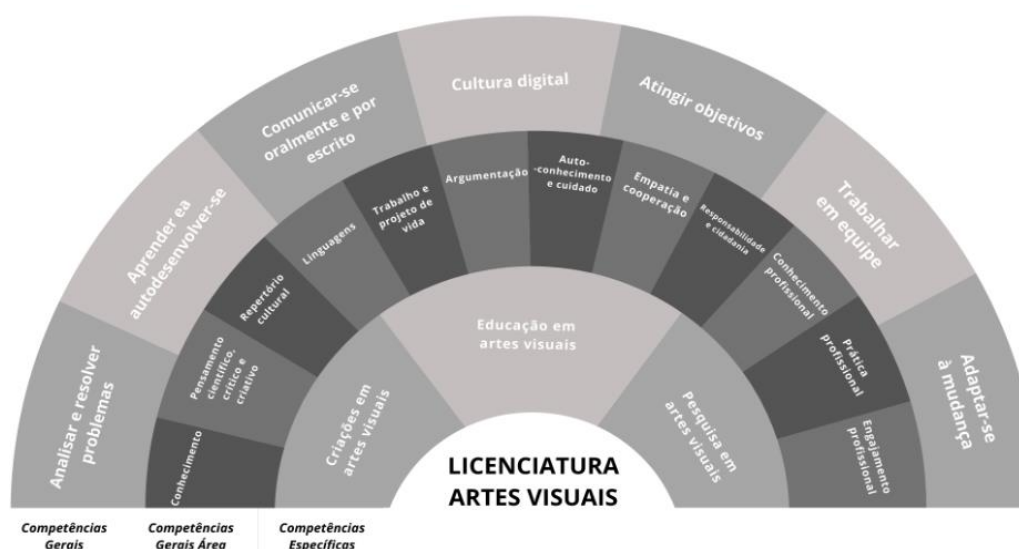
Analisar e resolver problemas

Aprender ea autodesenvolver-se

Comunicar-se oralmente e por escrito

Cultura digital

Atingir objetivos

Trabalhar em equipe

Adaptar-se à mudança

Conhecimento

Pensamento científico, crítico e criativo

Repertório cultural

Linguagens

Trabalho e projeto de vida

Argumentação

Auto-conhecimento e cuidado

Empatia e cooperação

Responsabilidade e cidadania

Conhecimento profissional

Prática profissional

Engajamento profissional

Criações em artes visuais

Educação em artes visuais

Pesquisa em artes visuais

LICENCIATURA ARTES VISUAIS

Competências Gerais

Competências Gerais Área

Competências Específicas